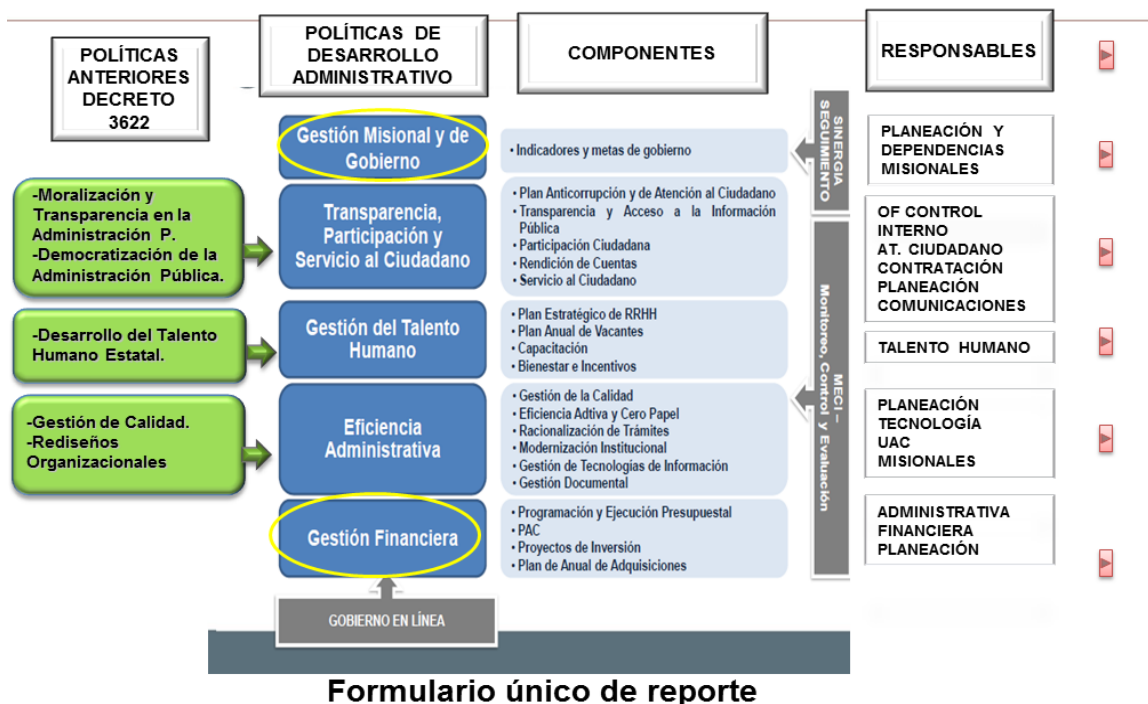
POLÍTICAS ANTERIORES DECRETO 3622

POLÍTICAS DE DESARROLLO ADMINISTRATIVO

COMPONENTES

RESPONSABLES

-Moralización y Transparencia en la Administración P.
-Democratización de la Administración Pública.

-Desarrollo del Talento Humano Estatal.

-Gestión de Calidad.
-Rediseños Organizacionales

Gestión Misional y de Gobierno

Transparencia, Participación y Servicio al Ciudadano

Gestión del Talento Humano

Eficiencia Administrativa

Gestión Financiera

GOBIERNO EN LÍNEA

• Indicadores y metas de gobierno

• Plan Anticorrupción y de Atención al Ciudadano
• Transparencia y Acceso a la Información Pública
• Participación Ciudadana
• Rendición de Cuentas
• Servicio al Ciudadano

• Plan Estratégico de RRHH
• Plan Anual de Vacantes
• Capacitación
• Bienestar e Incentivos

• Gestión de la Calidad
• Eficiencia Adtiva y Cero Papel
• Racionalización de Trámites
• Modernización Institucional
• Gestión de Tecnologías de Información
• Gestión Documental

• Programación y Ejecución Presupuestal
• PAC
• Proyectos de Inversión
• Plan de Anual de Adquisiciones

SINERGIA SEGUIMIENTO

MECI – Monitoreo, Control y Evaluación

PLANEACIÓN Y DEPENDENCIAS MISIONALES

OF CONTROL INTERNO
AT. CIUDADANO
CONTRATACIÓN
PLANEACIÓN
COMUNICACIONES

TALENTO HUMANO

PLANEACIÓN
TECNOLOGÍA
UAC
MISIONALES

ADMINISTRATIVA
FINANCIERA
PLANEACIÓN

Formulario único de reporte